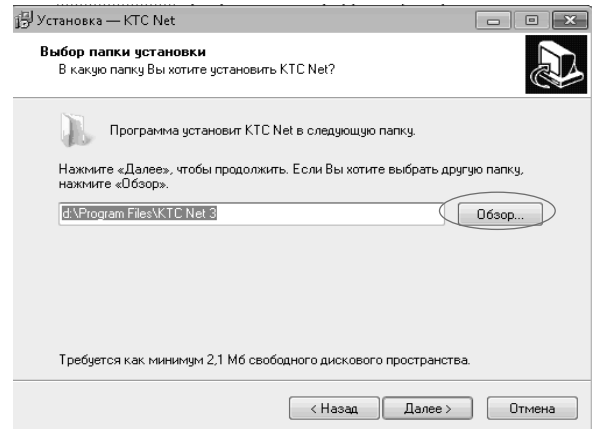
Установка — KTC Net

Выбор папки установки
В какую папку Вы хотите установить KTC Net?

Программа установит KTC Net в следующую папку.

Нажмите «Далее», чтобы продолжить. Если Вы хотите выбрать другую папку, нажмите «Обзор».

d:\Program Files\KTC Net 3

Обзор...

Требуется как минимум 2,1 Мб свободного дискового пространства.

< Назад
Далее >
Отмена